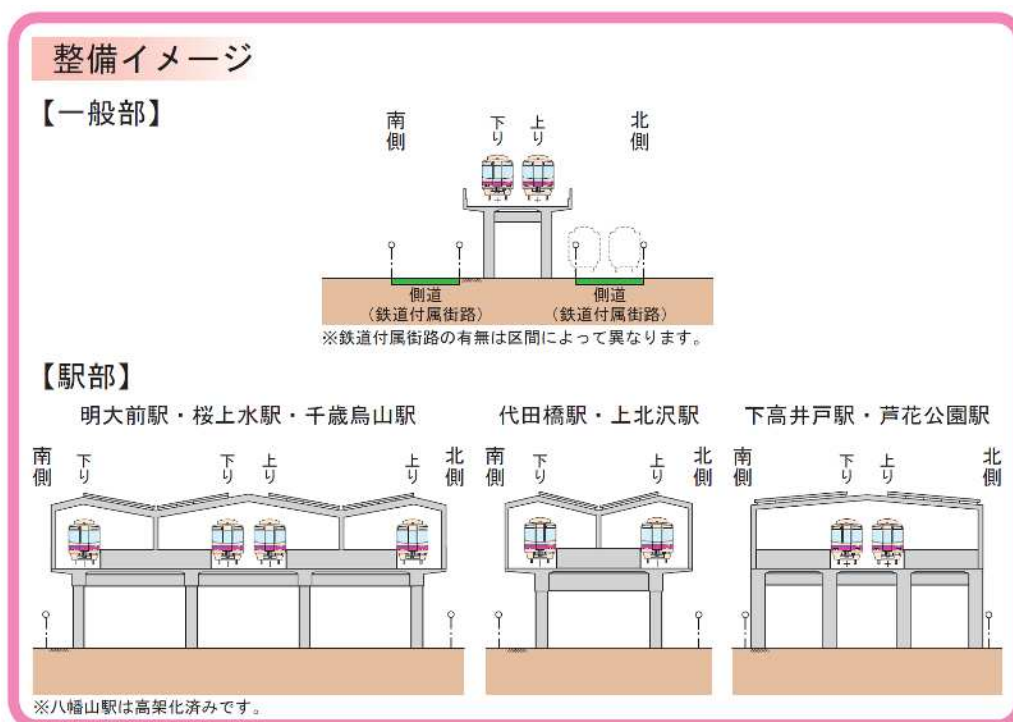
整備イメージ

【一般部】

南側　下り　上り　北側

側道
（鉄道付属街路）

側道
（鉄道付属街路）

※鉄道付属街路の有無は区間によって異なります。

【駅部】

明大前駅・桜上水駅・千歳烏山駅

南側　下り　下り　上り　上り　北側

代田橋駅・上北沢駅

南側　下り　上り　北側

下高井戸駅・芦花公園駅

南側　下り　上り　北側

※八幡山駅は高架化済みです。